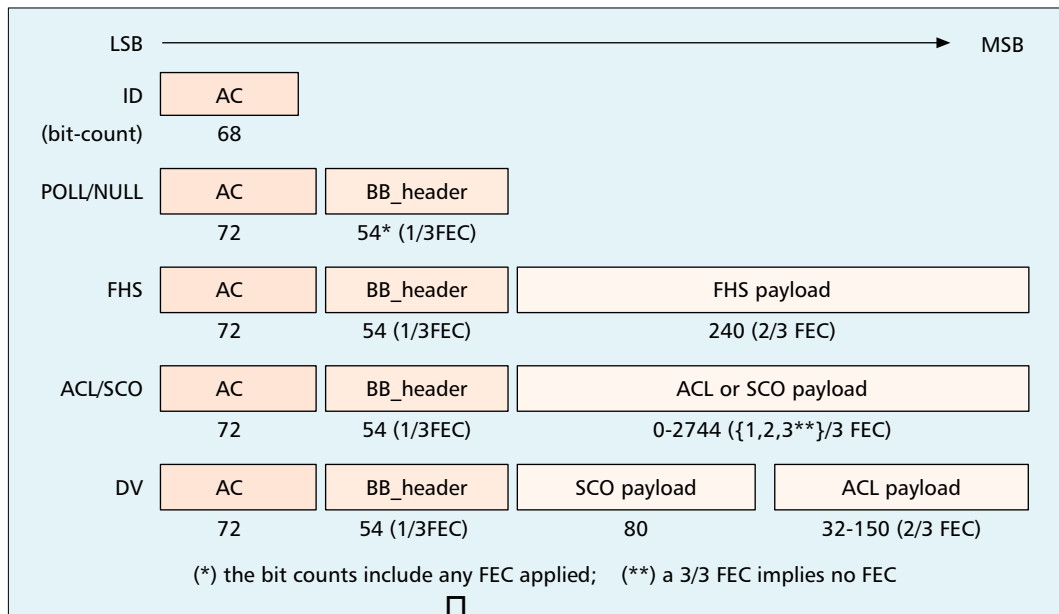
LSB MSB

ID AC
(bit-count) 68

POLL/NULL AC BB_header
72 54* (1/3FEC)

FHS AC BB_header FHS payload
72 54 (1/3FEC) 240 (2/3 FEC)

ACL/SCO AC BB_header ACL or SCO payload
72 54 (1/3FEC) 0-2744 ({1,2,3**}/3 FEC)

DV AC BB_header SCO payload ACL payload
72 54 (1/3FEC) 80 32-150 (2/3 FEC)

(*) the bit counts include any FEC applied; (**) a 3/3 FEC implies no FEC